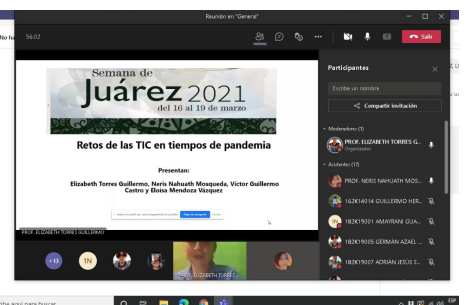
Reunión en "General"

56:02

Salir

No ha

Semana de
Juárez 2021
del 16 al 19 de marzo

Retos de las TIC en tiempos de pandemia

Presentan:

Elizabeth Torres Guillermo, Neris Nahuath Mosqueda, Victor Guillermo Castro y Eloisa Mendoza Vázquez

PROF. ELIZABETH TORRES GUILLERMO

+13

1N

Participantes

Escribe un nombre

Compartir invitación

Moderadores (1)

PROF. ELIZABETH TORRES G...
Organizador

Asistentes (17)

PROF. NERIS NAHUATH MOS...

182K14014 GUILLERMO HER...

182K19001 AMAYRANI GUA...

182K19005 GERMÁN AZAEL ...

182K19007 ADRIÁN JESÚS S...

ribe aquí para buscar

ESP